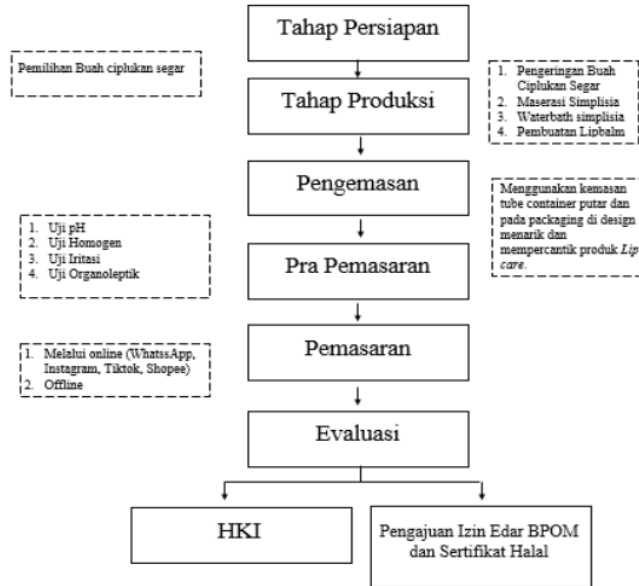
Tahap Persiapan

Pemilihan Buah ciplukan segar

Tahap Produksi

1. Pengeringan Buah Ciplukan Segar
2. Maserasi Simplisia
3. Waterbath simplisia
4. Pembuatan Lipbalm

Pengemasan

Menggunakan kemasan tube container putar dan pada packaging di design menarik dan mempercantik produk *Lip care*.

1. Uji pH
2. Uji Homogen
3. Uji Iritasi
4. Uji Organoleptik

Pra Pemasaran

1. Melalui online (WhatssApp, Instagram, Tiktok, Shopee)
2. Offline

Pemasaran

Evaluasi

HKI

Pengajuan Izin Edar BPOM dan Sertifikat Halal